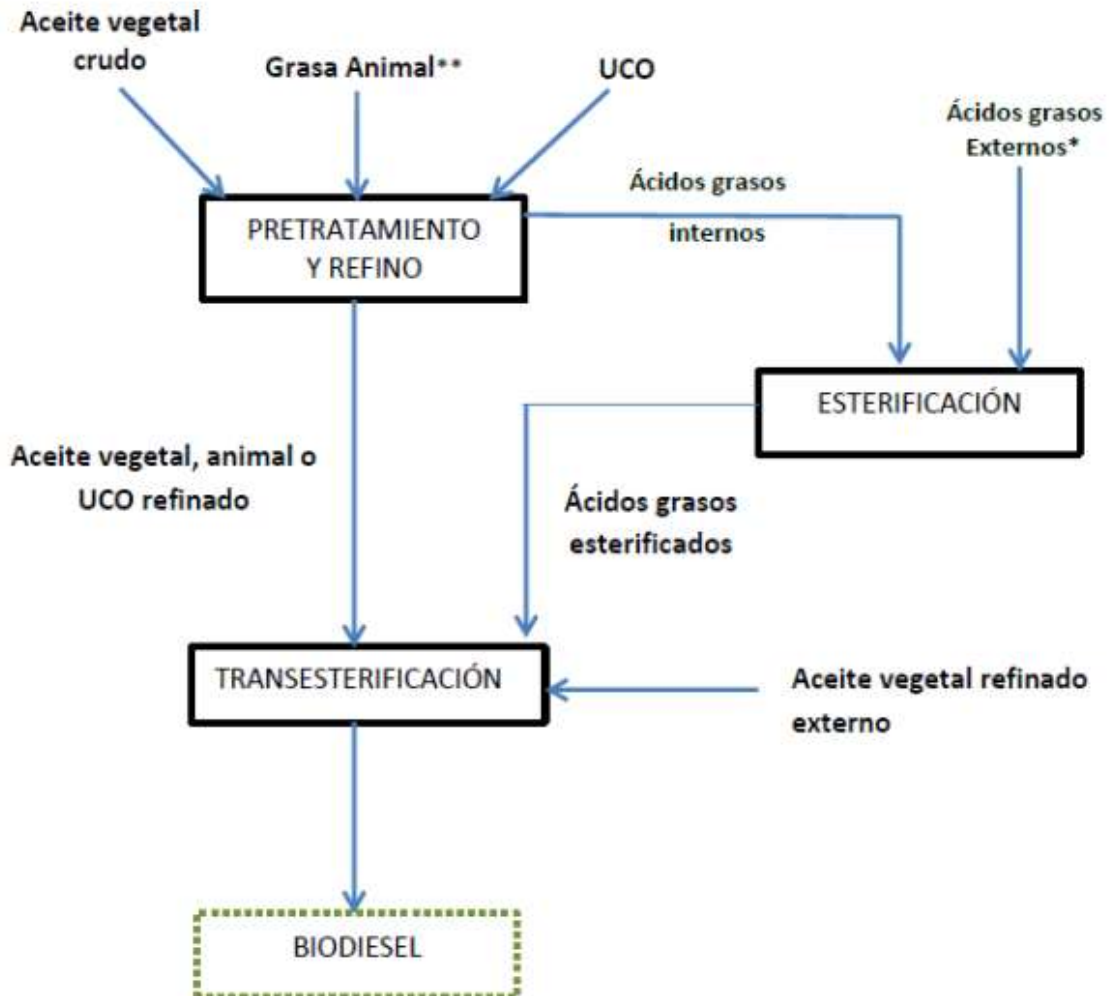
Aceite vegetal crudo

Grasa Animal**

UCO

Ácidos grasos Externos*

Ácidos grasos internos

PRETRATAMIENTO Y REFINO

ESTERIFICACIÓN

Aceite vegetal, animal o UCO refinado

Ácidos grasos esterificados

TRANSESTERIFICACIÓN

Aceite vegetal refinado externo

BIODIESEL